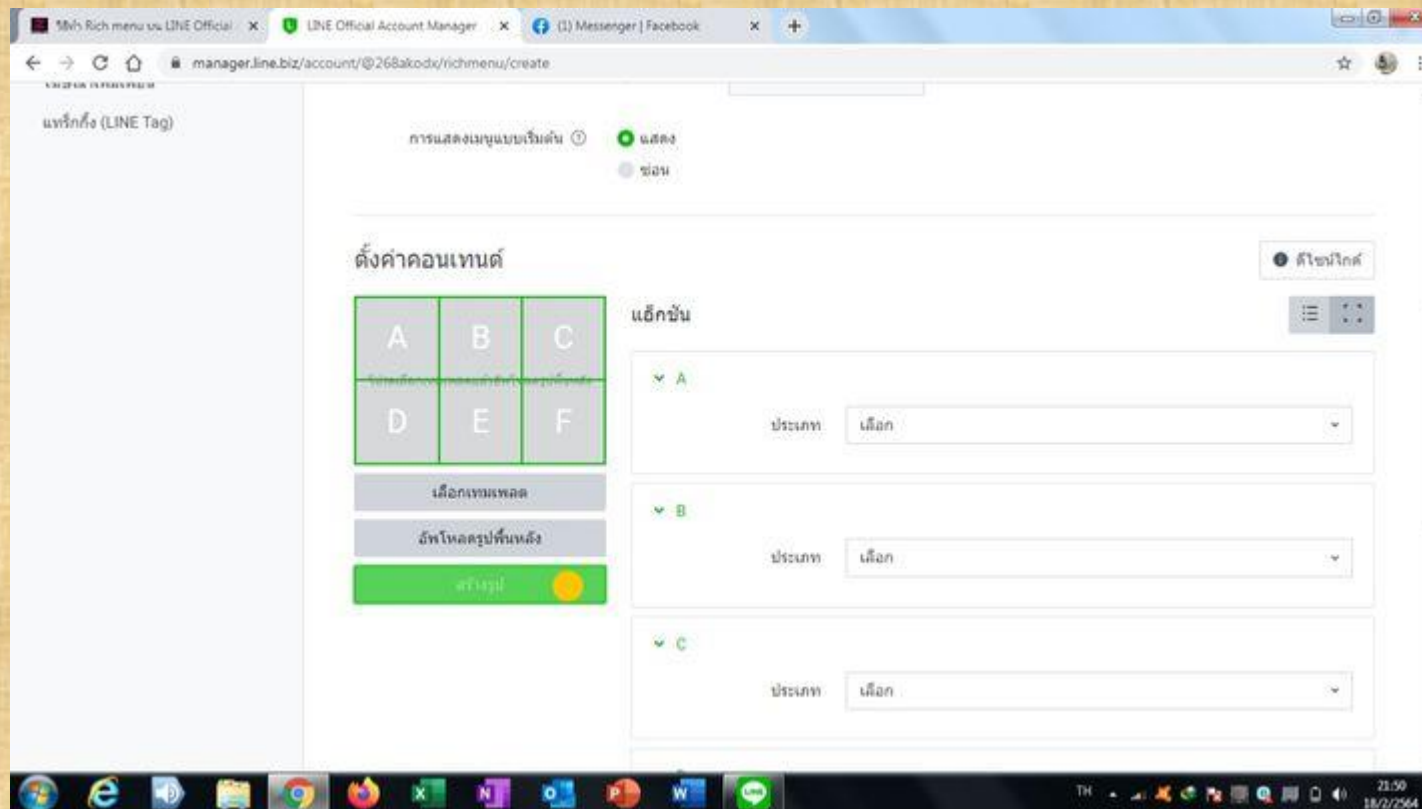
วิธีทำ Rich menu บน LINE Official ×
LINE Official Account Manager ×
(1) Messenger | Facebook ×
manager.line.biz/account/@268akodx/richmenu/create

แท็กกิ้ง (LINE Tag)

การแสดงเมนูแบบเริ่มต้น ⓘ
แสดง
ซ่อน

ตั้งค่าคอนเทนต์

ดีไซน์ไกด์

| A | B | C |
|---|---|---|
| D | E | F |

แอ็กชัน

เลือกเทมเพลต
อัพโหลดรูปพื้นหลัง
สร้างรูป

A
ประเภท เลือก

B
ประเภท เลือก

C
ประเภท เลือก

TH
21:50
18/2/2564